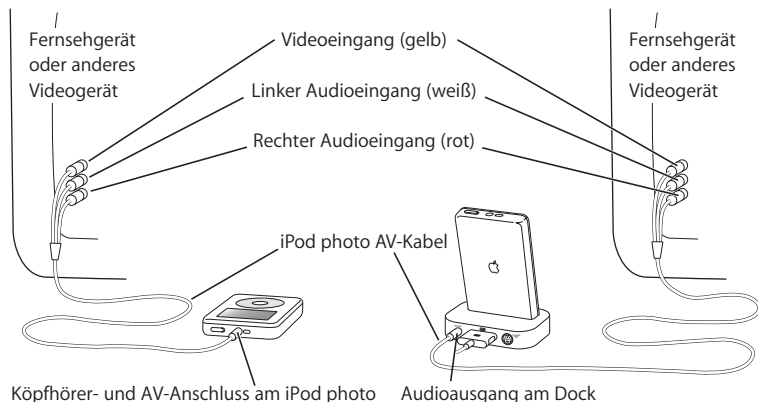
Fernsehgerät oder anderes Videogerät

Videoeingang (gelb)

Linker Audioeingang (weiß)

Rechter Audioeingang (rot)

Fernsehgerät oder anderes Videogerät

iPod photo AV-Kabel

Köpfhörer- und AV-Anschluss am iPod photo

Audioausgang am Dock